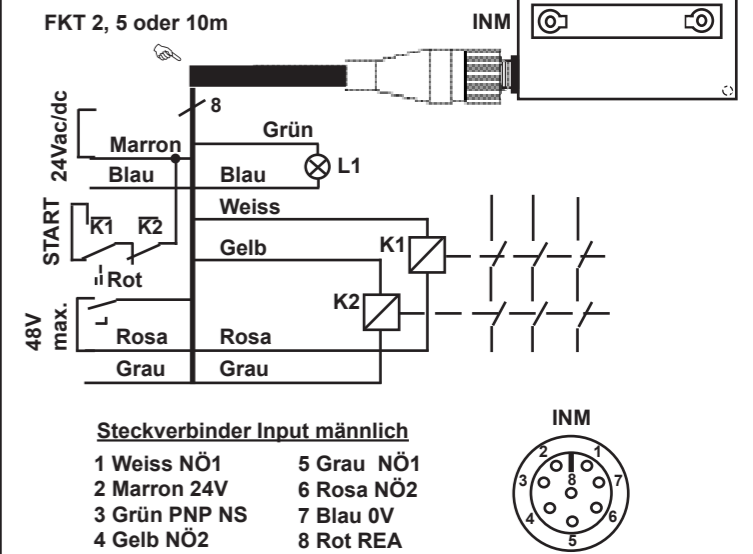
FKT 2, 5 oder 10m

INM

8

24Vac/dc

Marron

Grün

Blau

Blau

L1

Weiss

START

K1

K2

Gelb

K1

Rot

48V max.

K2

Rosa

Rosa

Grau

Grau

Steckverbinder Input männlich

1 Weiss NÖ1
2 Marron 24V
3 Grün PNP NS
4 Gelb NÖ2

5 Grau NÖ1
6 Rosa NÖ2
7 Blau 0V
8 Rot REA

INM

1 2 3 4 5 6 7 8